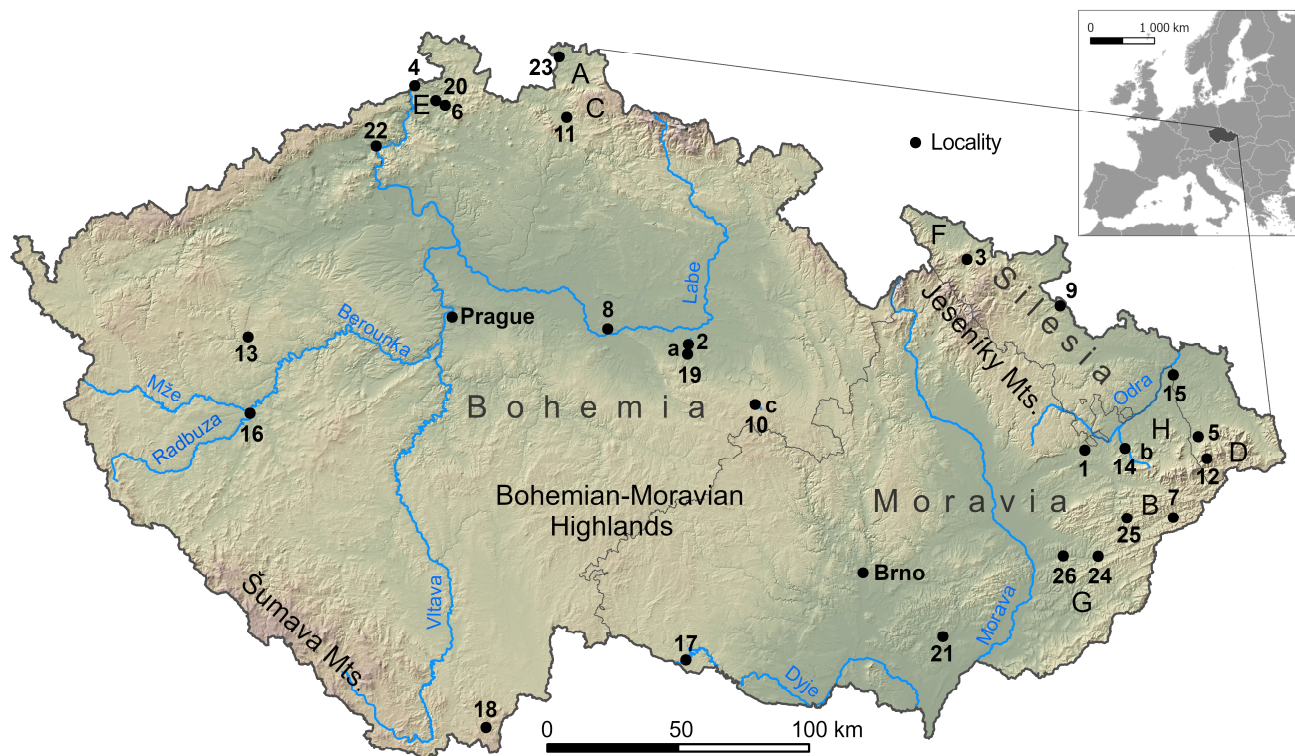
0
1 000 km
23
A
4
20
E
6
C
11
22
Locality
F
3
S i l e s i a
9
Jeseníky Mts.
Labe
8
Prague
Berounka
13
a
2
19
Mže
Radbuza
16
B o h e m i a
c
10
Odra
15
H
5
1
14
b
D
12
M o r a v i a
B
7
25
Bohemian-Moravian Highlands
26
24
Brno
G
Šumava Mts.
Vltava
Morava
21
17
Dyje
18
0
50
100 km